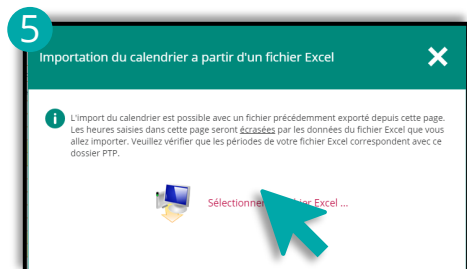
5

Importation du calendrier a partir d'un fichier Excel

L'import du calendrier est possible avec un fichier précédemment exporté depuis cette page. Les heures saisies dans cette page seront écrasées par les données du fichier Excel que vous allez importer. Veuillez vérifier que les périodes de votre fichier Excel correspondent avec ce dossier PTP.

Sélectionner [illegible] fichier Excel ...